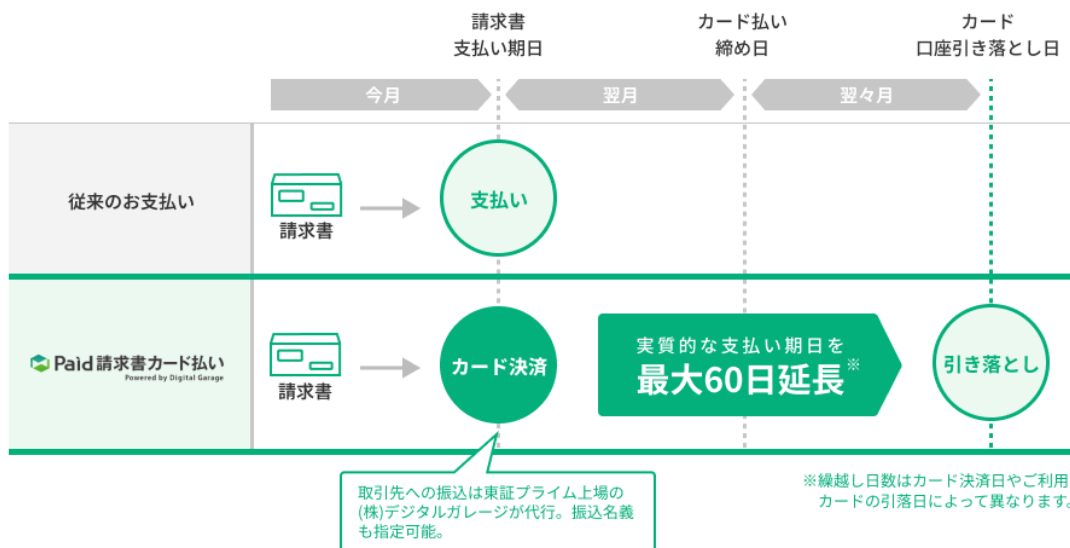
請求書
支払い期日

カード払い
締め日

カード
口座引き落とし日

今月

翌月

翌々月

従来のお支払い

請求書

支払い

Paid請求書カード払い
Powered by Digital Garage

請求書

カード決済

実質的な支払い期日を
最大60日延長※

引き落とし

取引先への振込は東証プライム上場の(株)デジタルガレージが代行。振込名義も指定可能。

※繰越し日数はカード決済日やご利用カードの引落日によって異なります。